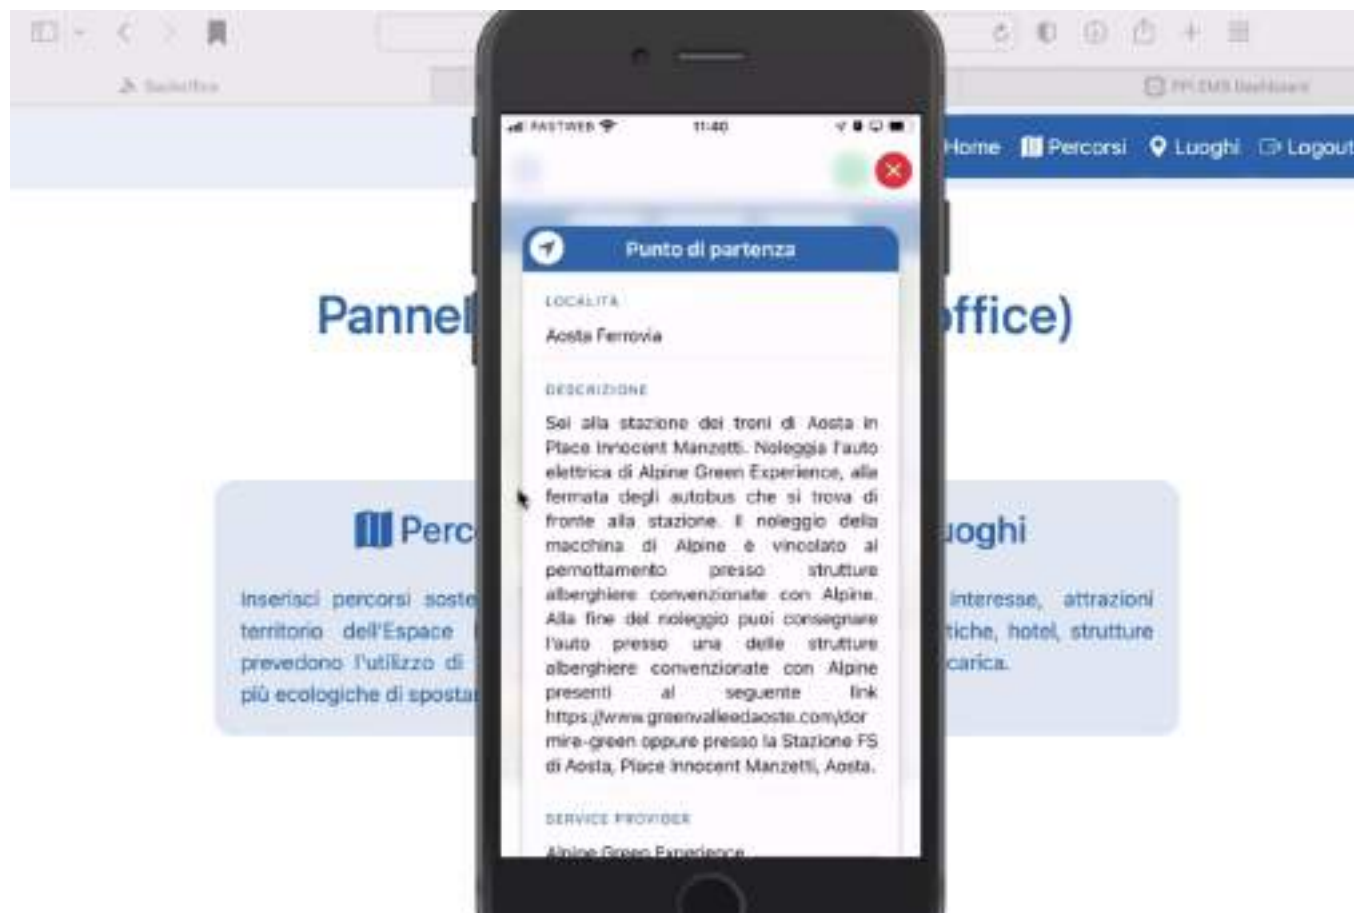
Backoffice

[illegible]

Home Percorsi Luoghi Logout

Pannel

ffice)

Perc

Inseriaci percorsi soste territorio dell'Espace prevedono l'utilizzo di più ecologiche di sposta

uoghi

interesse, attrazioni tiche, hotel, strutture carica.

FASTWEB 11:40

Punto di partenza

LOCALITÀ

Aosta Ferrovia

DESCRIZIONE

Sei alla stazione dei treni di Aosta in Place Innocent Manzetti. Noleggia l'auto elettrica di Alpine Green Experience, alla fermata degli autobus che si trova di fronte alla stazione. Il noleggio della macchina di Alpine è vincolato al pernottamento presso strutture alberghiere convenzionate con Alpine. Alla fine del noleggio puoi consegnare l'auto presso una delle strutture alberghiere convenzionate con Alpine presenti al seguente link https://www.greenvalleedaoste.com/dormire-green oppure presso la Stazione FS di Aosta, Place Innocent Manzetti, Aosta.

SERVICE PROVIDER

Alpine Green Experience